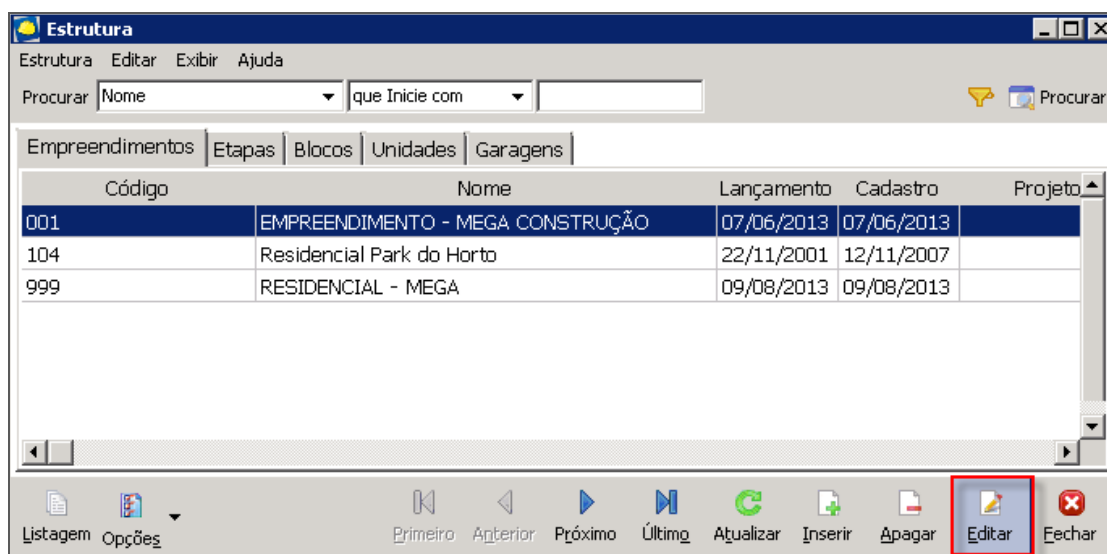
Estrutura

Estrutura Editar Exibir Ajuda

Procurar Nome que Inicie com Procurar

Empreendimentos | Etapas | Blocos | Unidades | Garagens

| Código | Nome | Lançamento | Cadastro | Projeto |
|---|---|---|---|---|
| 001 | EMPREENDIMENTO - MEGA CONSTRUÇÃO | 07/06/2013 | 07/06/2013 | |
| 104 | Residencial Park do Horto | 22/11/2001 | 12/11/2007 | |
| 999 | RESIDENCIAL - MEGA | 09/08/2013 | 09/08/2013 | |

Listagem Opções Primeiro Anterior Próximo Último Atualizar Inserir Apagar Editar Fechar